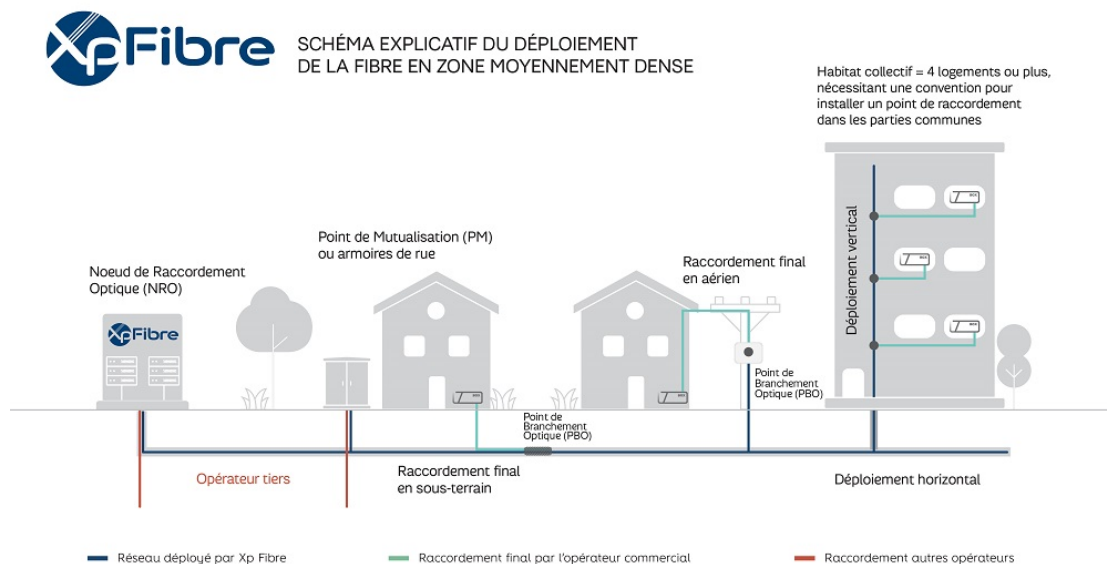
XpFibre

SCHÉMA EXPLICATIF DU DÉPLOIEMENT DE LA FIBRE EN ZONE MOYENNEMENT DENSE

Habitat collectif = 4 logements ou plus, nécessitant une convention pour installer un point de raccordement dans les parties communes

Déploiement vertical

Point de Mutualisation (PM) ou armoires de rue

Raccordement final en aérien

Noeud de Raccordement Optique (NRO)

XpFibre

Point de Branchement Optique (PBO)

Point de Branchement Optique (PBO)

Opérateur tiers

Raccordement final en sous-terrain

Déploiement horizontal

Réseau déployé par Xp Fibre

Raccordement final par l'opérateur commercial

Raccordement autres opérateurs